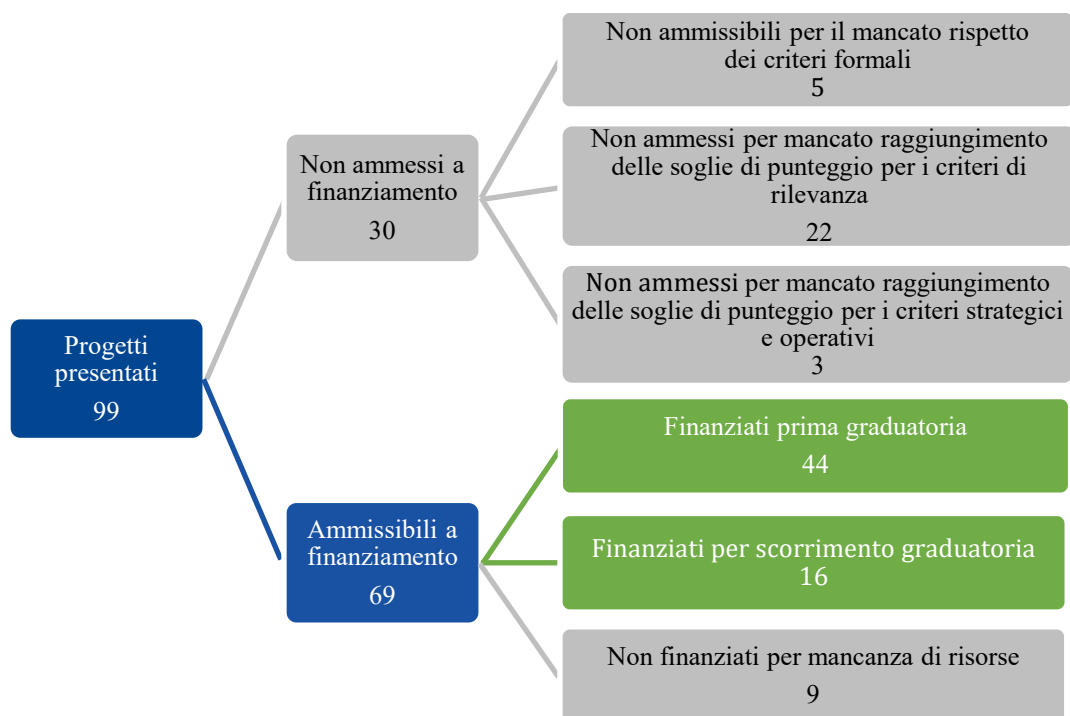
Progetti presentati
99

Non ammessi a finanziamento
30

Non ammissibili per il mancato rispetto dei criteri formali
5

Non ammessi per mancato raggiungimento delle soglie di punteggio per i criteri di rilevanza
22

Non ammessi per mancato raggiungimento delle soglie di punteggio per i criteri strategici e operativi
3

Ammissibili a finanziamento
69

Finanziati prima graduatoria
44

Finanziati per scorrimento graduatoria
16

Non finanziati per mancanza di risorse
9